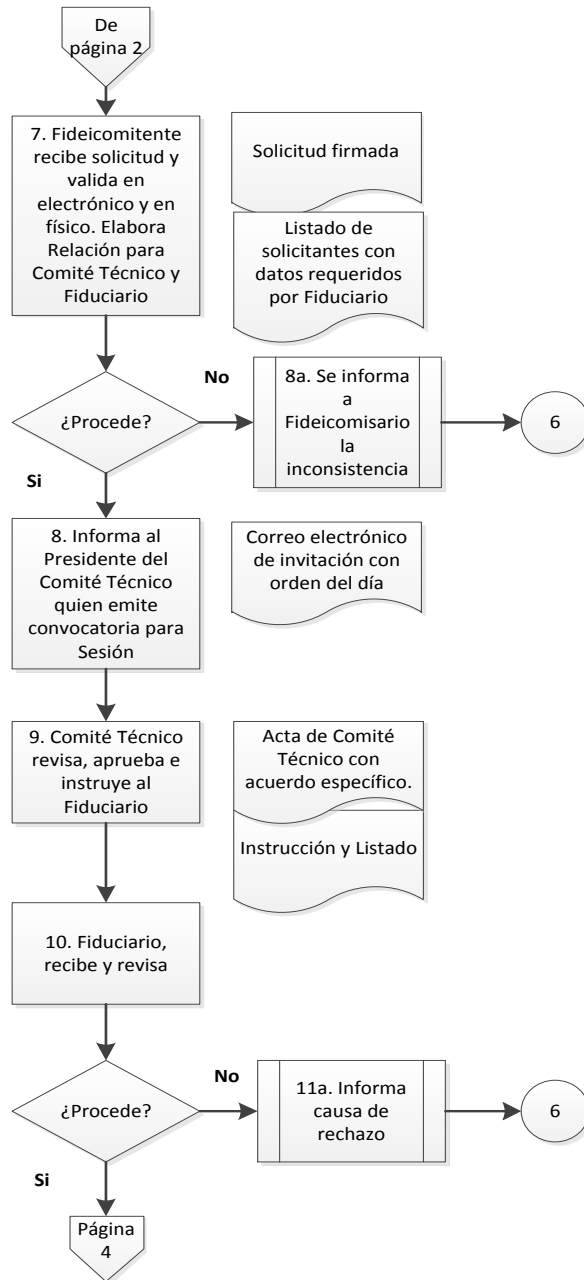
De página 2

7. Fideicomitente recibe solicitud y valida en electrónico y en físico. Elabora Relación para Comité Técnico y Fiduciario

Solicitud firmada

Listado de solicitantes con datos requeridos por Fiduciario

¿Procede?

No

8a. Se informa a Fideicomisario la inconsistencia

6

Si

8. Informa al Presidente del Comité Técnico quien emite convocatoria para Sesión

Correo electrónico de invitación con orden del día

9. Comité Técnico revisa, aprueba e instruye al Fiduciario

Acta de Comité Técnico con acuerdo específico.

Instrucción y Listado

10. Fiduciario, recibe y revisa

¿Procede?

No

11a. Informa causa de rechazo

6

Si

Página 4